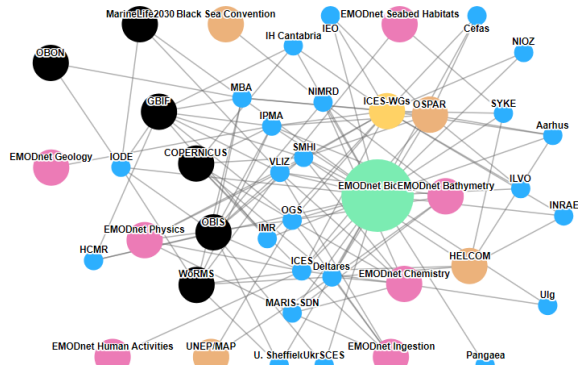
MarineLife2030 Black Sea Convention
EMODnet Seabed Habitats
IH Cantabria
IEO
Cefas
OBON
NIOZ
MBA
NIMRD
ICES-WGs
OSPAR
GBIF
SYKE
IPMA
Aarhus
SMHI
EMODnet Geology
IODE
COPERNICUS
VLIZ
EMODnet BicEMODnet Bathymetry
ILVO
OGS
INRAE
EMODnet Physics
OBIS
IMR
HCMR
HELCOM
ICES
Deltares
WoRMS
EMODnet Chemistry
Ulg
MARIS-SDN
EMODnet Human Activities
UNEP/MAP
U. SheffiekUkrSCES
EMODnet Ingestion
Pangaea